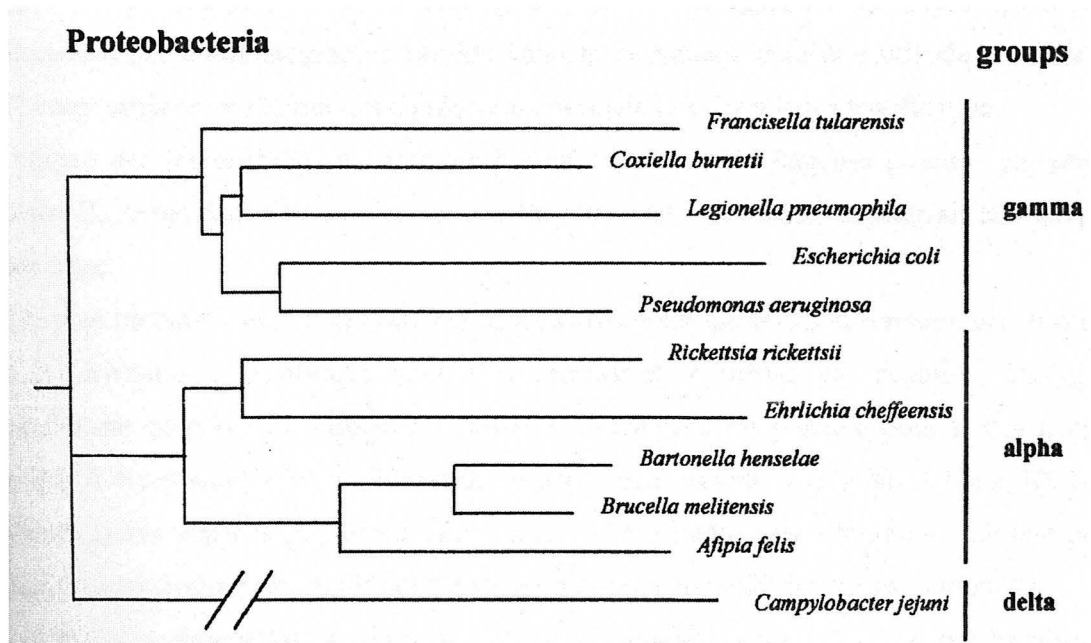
Proteobacteria

groups

Francisella tularensis

Coxiella burnetii

Legionella pneumophila

gamma

Escherichia coli

Pseudomonas aeruginosa

Rickettsia rickettsii

Ehrlichia cheffeensis

alpha

Bartonella henselae

Brucella melitensis

Afipia felis

Campylobacter jejuni

delta